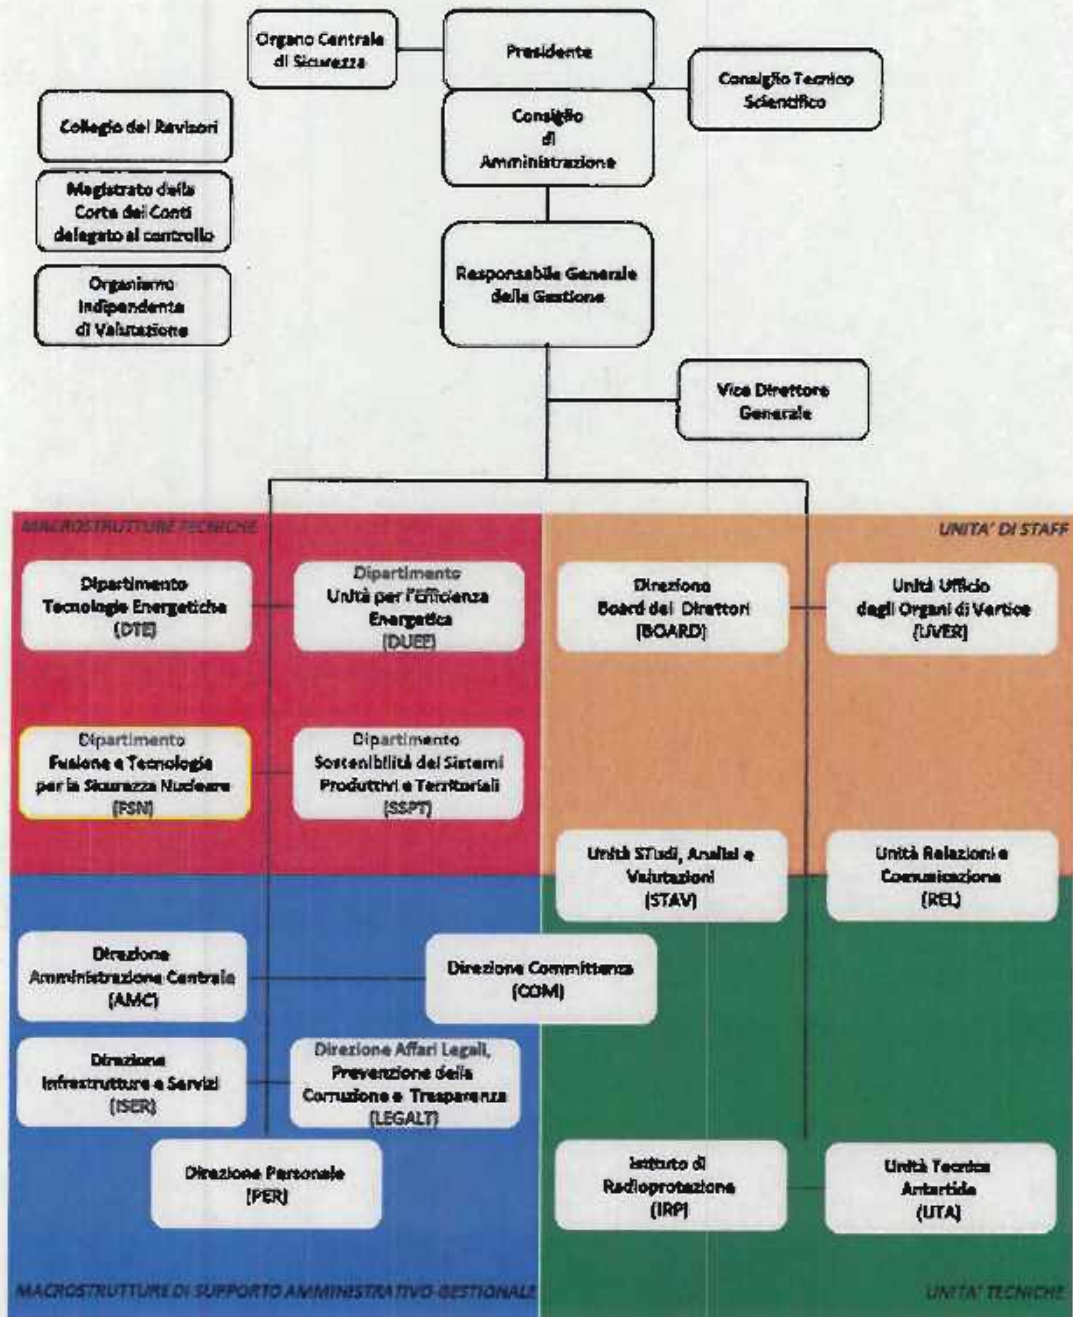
Organo Centrale di Sicurezza

Presidente

Consiglio Tecnico Scientifico

Collegio dei Revisori

Consiglio di Amministrazione

Magistrato della Corte dei Conti delegato al controllo

Organismo Indipendente di Valutazione

Responsabile Generale della Gestione

Vice Direttore Generale

MACROSTRUTTURE TECNICHE

UNITA' DI STAFF

Dipartimento Tecnologie Energetiche (DTE)

Dipartimento Unità per l'Efficienza Energetica (DUEE)

Direzione Board dei Direttori (BOARD)

Unità Ufficio degli Organi di Vertice (UVER)

Dipartimento Fusione e Tecnologie per la Sicurezza Nucleare (FSN)

Dipartimento Sostenibilità dei Sistemi Produttivi e Territoriali (SSPT)

Unità STudi, Analisi e Valutazioni (STAV)

Unità Relazioni e Comunicazione (REL)

Direzione Amministrazione Centrale (AMC)

Direzione Committenza (COM)

Direzione Infrastrutture e Servizi (ISER)

Direzione Affari Legali, Prevenzione della Corruzione e Trasparenza (LEGALT)

Direzione Personale (PER)

Istituto di Radioprotezione (IRP)

Unità Tecnica Antartide (UTA)

MACROSTRUTTURE DI SUPPORTO AMMINISTRATIVO-GESTIONALE

UNITA' TECNICHE